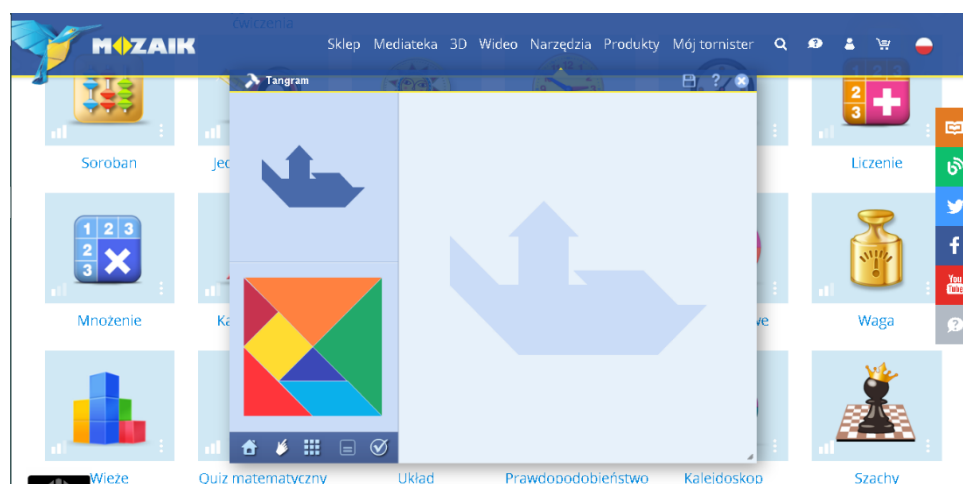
ćwiczenia

MOZAIK

Sklep Mediateka 3D Wideo Narzędzia Produkty Mój tornister

Tangram

Soroban

Jed

Liczenie

1 2 3
2
3

Mnożenie

Ka

we

Waga

Wieże

Quiz matematyczny

Układ

Prawdopodobieństwo

Kaleidoskop

Szachy

You Tube